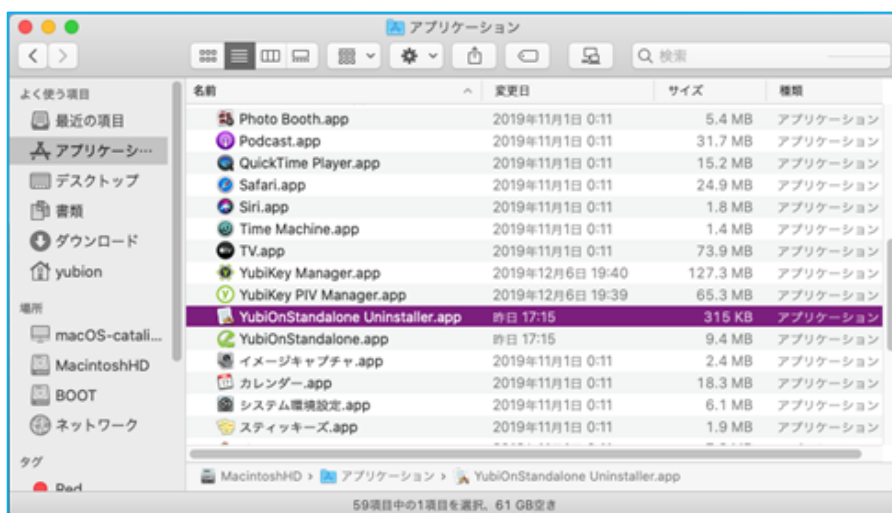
アプリケーション

検索

よく使う項目
最近の項目
アプリケーシ…
デスクトップ
書類
ダウンロード
yubion
場所
macOS-catali…
MacintoshHD
BOOT
ネットワーク
タグ
Red

| 名前 | 変更日 | サイズ | 種類 |
|---|---|---|---|
| Photo Booth.app | 2019年11月1日 0:11 | 5.4 MB | アプリケーション |
| Podcast.app | 2019年11月1日 0:11 | 31.7 MB | アプリケーション |
| QuickTime Player.app | 2019年11月1日 0:11 | 15.2 MB | アプリケーション |
| Safari.app | 2019年11月1日 0:11 | 24.9 MB | アプリケーション |
| Siri.app | 2019年11月1日 0:11 | 1.8 MB | アプリケーション |
| Time Machine.app | 2019年11月1日 0:11 | 1.4 MB | アプリケーション |
| TV.app | 2019年11月1日 0:11 | 73.9 MB | アプリケーション |
| YubiKey Manager.app | 2019年12月6日 19:40 | 127.3 MB | アプリケーション |
| YubiKey PIV Manager.app | 2019年12月6日 19:39 | 65.3 MB | アプリケーション |
| YubiOnStandalone Uninstaller.app | 昨日 17:15 | 315 KB | アプリケーション |
| YubiOnStandalone.app | 昨日 17:15 | 9.4 MB | アプリケーション |
| イメージキャプチャ.app | 2019年11月1日 0:11 | 2.4 MB | アプリケーション |
| カレンダー.app | 2019年11月1日 0:11 | 18.3 MB | アプリケーション |
| システム環境設定.app | 2019年11月1日 0:11 | 6.1 MB | アプリケーション |
| スティッキーズ.app | 2019年11月1日 0:11 | 1.9 MB | アプリケーション |

MacintoshHD › アプリケーション › YubiOnStandalone Uninstaller.app

59項目中の1項目を選択、61 GB空き